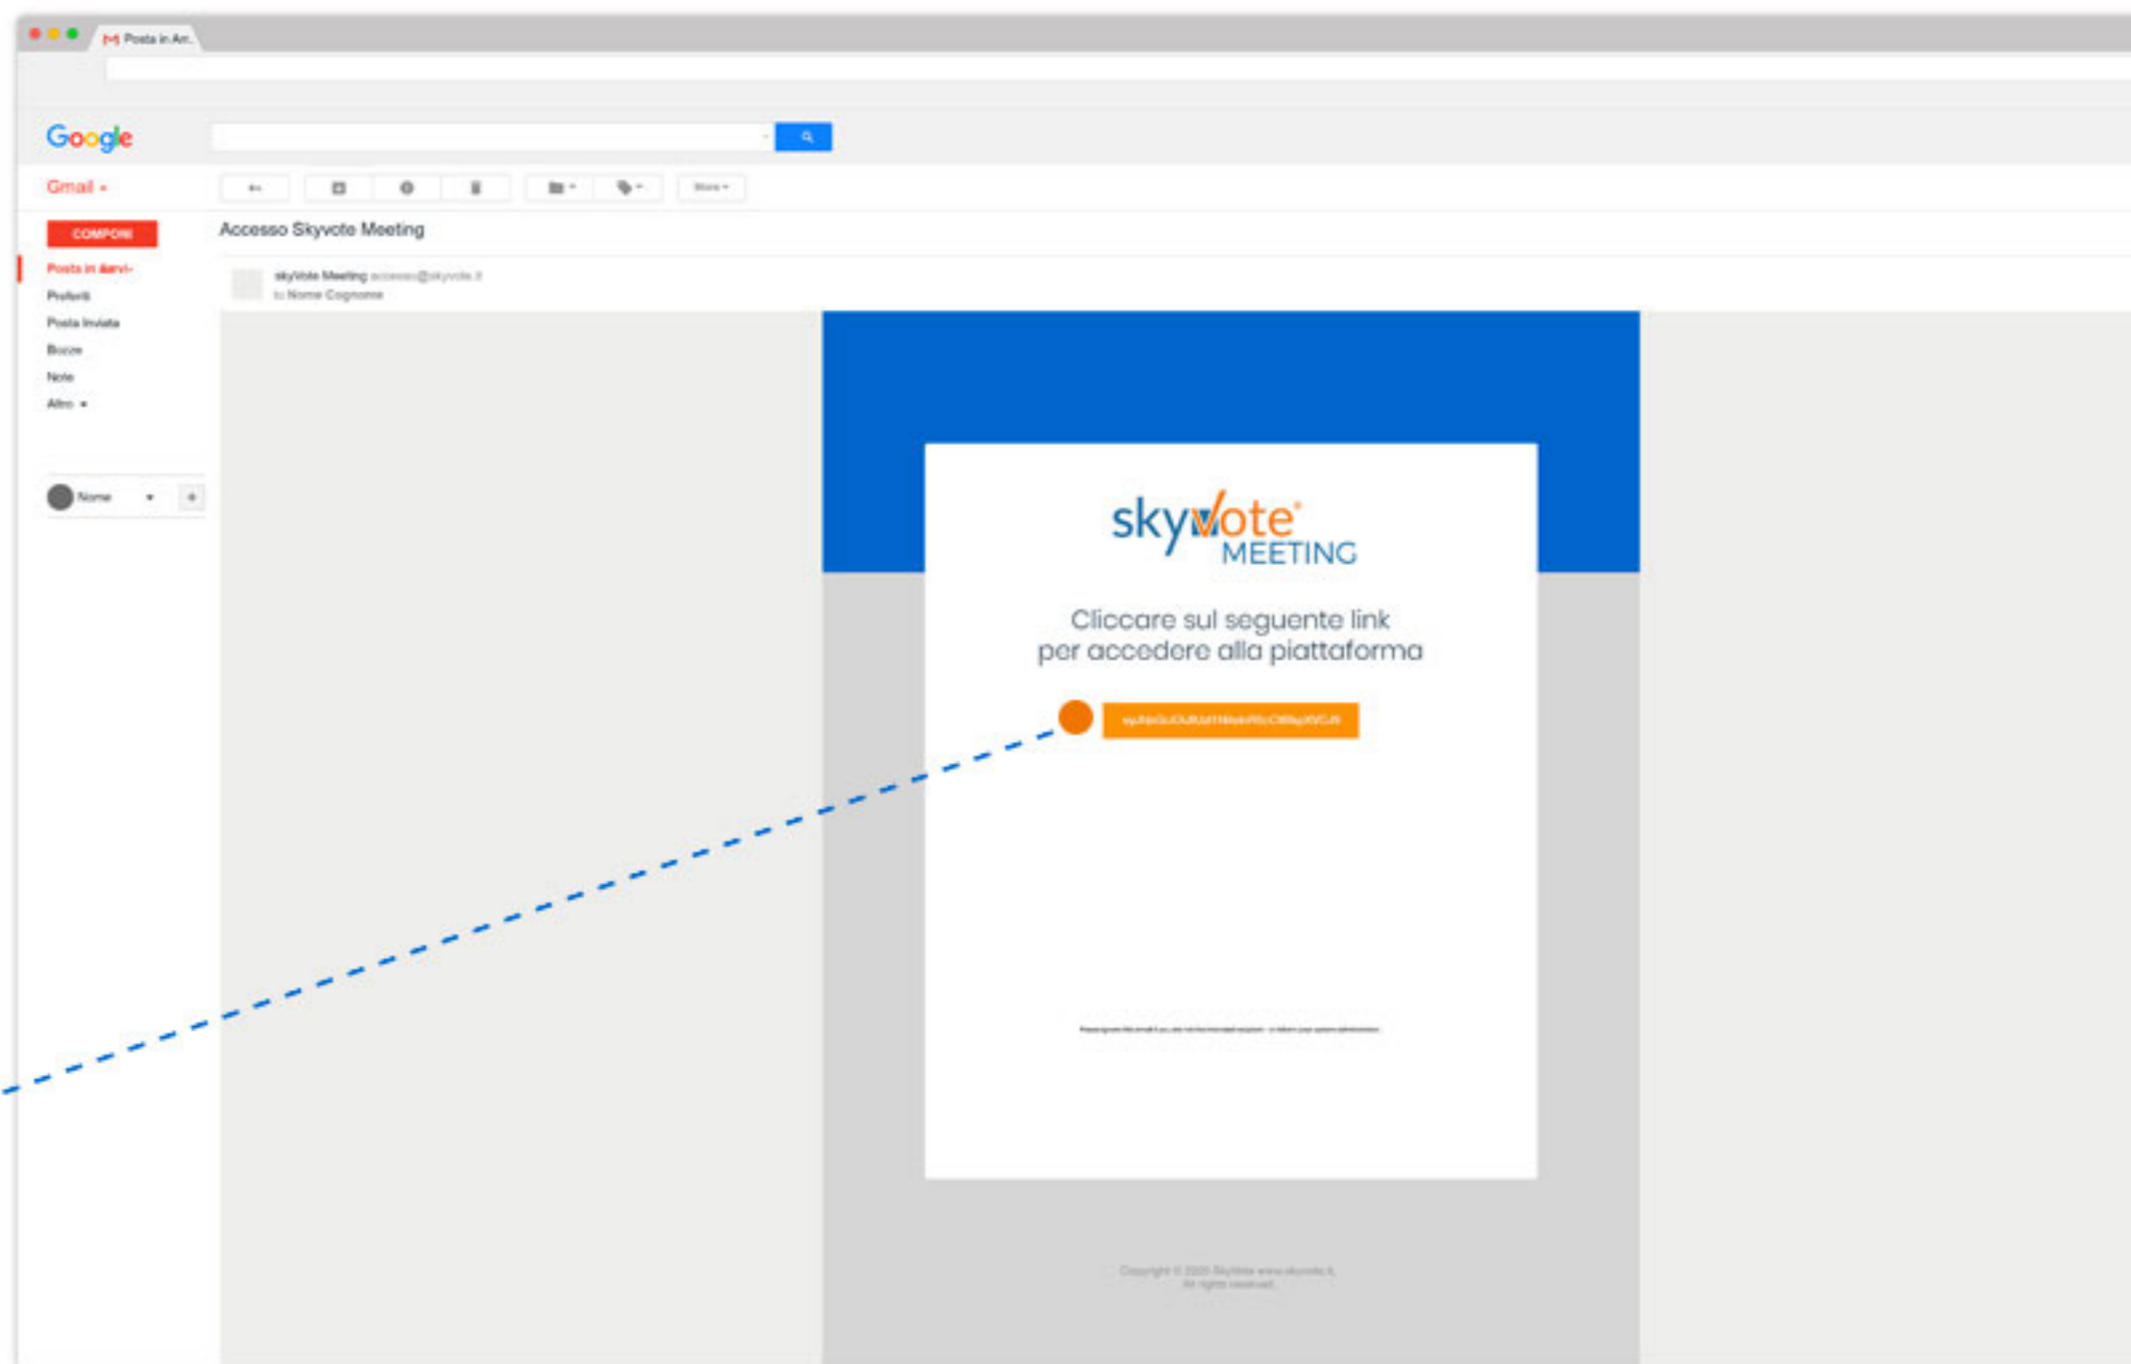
Posta in Arr.

Google

Gmail

More

COMPONI

Posta in arrivo

Preferiti

Posta inviata

Bozze

Note

Altro

Nome

Accesso Skyvote Meeting

skyVote Meeting accesso@skyvote.it

to Nome Cognome

skyvote MEETING

Cliccare sul seguente link per accedere alla piattaforma

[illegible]

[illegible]

Copyright © 2020 SkyVote www.skyvote.it. All rights reserved.